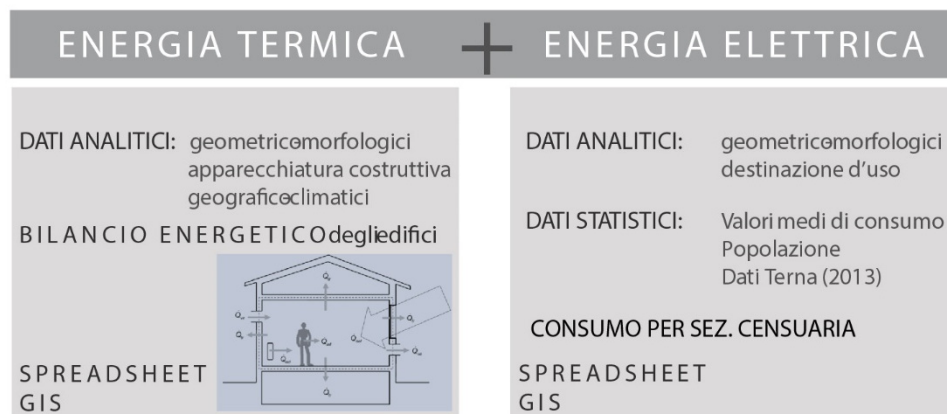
ENERGIA TERMICA + ENERGIA ELETTRICA

DATI ANALITICI: geometrico-morfologici
apparecchiatura costruttiva
geografico-climatici

BILANCIO ENERGETICO degli edifici

SPREADSHEET
GIS

DATI ANALITICI: geometrico-morfologici
destinazione d'uso

DATI STATISTICI: Valori medi di consumo
Popolazione
Dati Terna (2013)

CONSUMO PER SEZ. CENSUARIA

SPREADSHEET
GIS